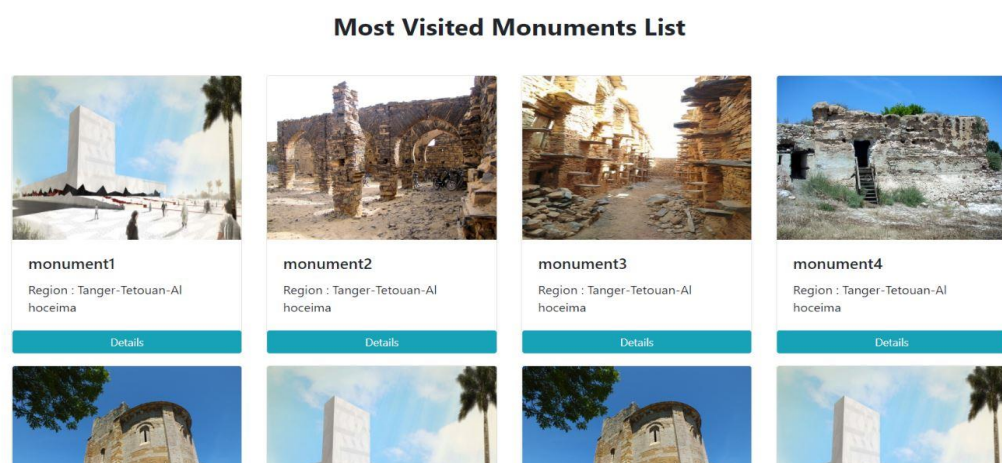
Most Visited Monuments List

monument1

Region : Tanger-Tetouan-Al hoceima

Details

monument2

Region : Tanger-Tetouan-Al hoceima

Details

monument3

Region : Tanger-Tetouan-Al hoceima

Details

monument4

Region : Tanger-Tetouan-Al hoceima

Details